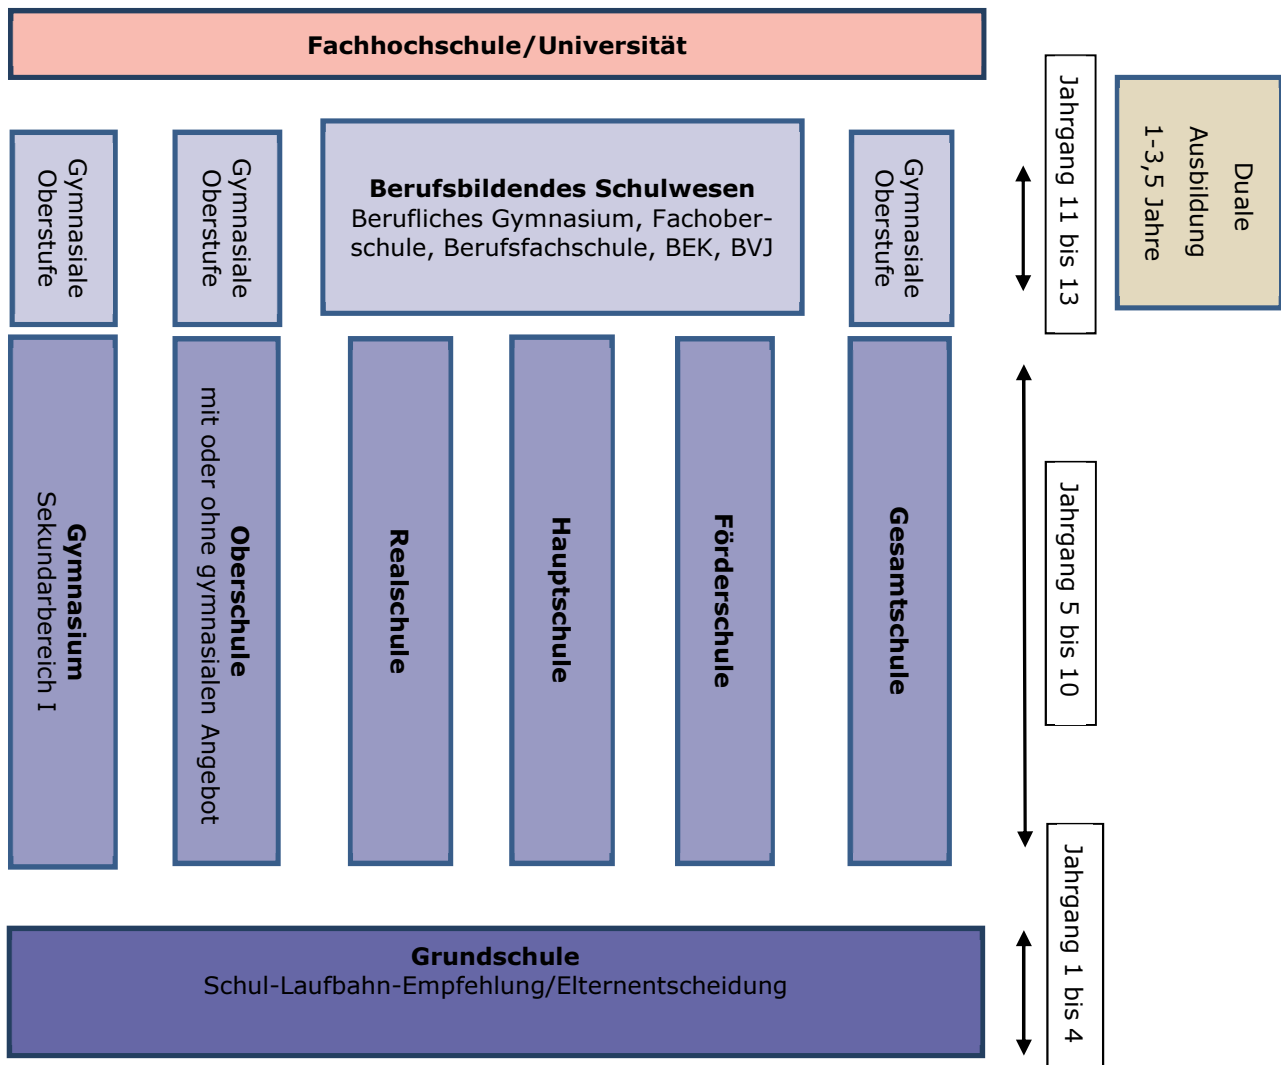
Fachhochschule/Universität

Gymnasiale Oberstufe

Gymnasiale Oberstufe

Berufsbildendes Schulwesen
Berufliches Gymnasium, Fachoberschule, Berufsfachschule, BEK, BVJ

Gymnasiale Oberstufe

Jahrgang 11 bis 13

Duale Ausbildung 1-3,5 Jahre

Gymnasium
Sekundarbereich I

Oberschule
mit oder ohne gymnasialen Angebot

Realschule

Hauptschule

Förderschule

Gesamtschule

Jahrgang 5 bis 10

Grundschule
Schul-Laufbahn-Empfehlung/Elternentscheidung

Jahrgang 1 bis 4